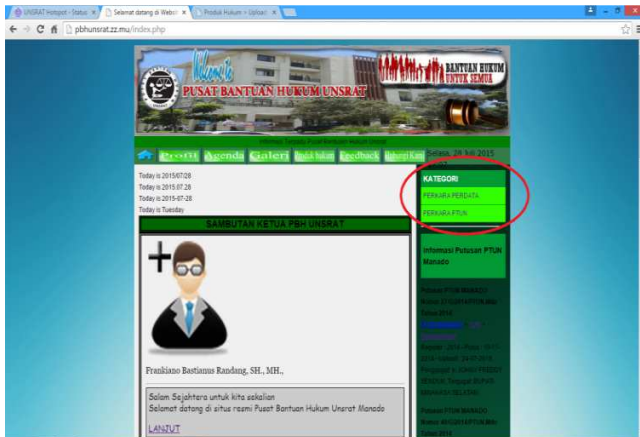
UNSRAT Hotspot - Status | Selamat datang di Websi | Produk Hukum > Upload

pbhunsrat.zz.mu/index.php

Welcome
PUSAT BANTUAN HUKUM UNSRAT
BANTUAN HUKUM UNTUK SEMUA

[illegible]

Profil Agenda Galeri Produk hukum Feedback Hubungi Kami

Selasa, 28 Juli 2015

Today is 2015/07/28
Today is 2015-07-28
Today is 2015-07-28
Today is Tuesday

SAMBUTAN KETUA PBH UNSRAT

Frankiano Bastianus Randang, SH., MH.,

Salam Sejahtera untuk kita sekalian
Selamat datang di situs resmi Pusat Bantuan Hukum Unsrat Manado

LANJUT

KATEGORI
PERKARA PERDATA
PERKARA PTUN

Informasi Putusan PTUN Manado

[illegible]